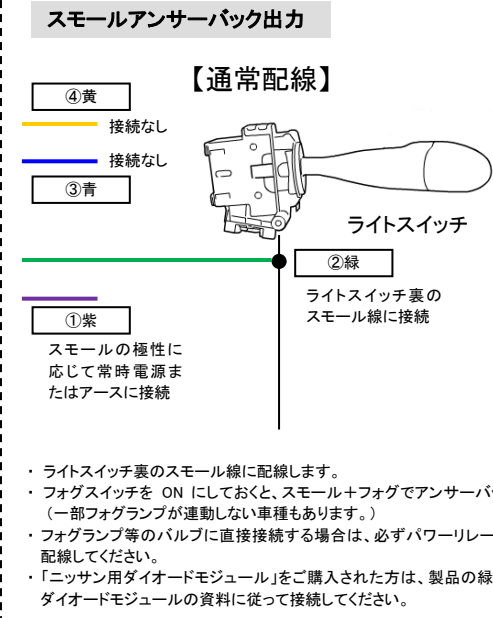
スモールアンサーバック出力

【通常配線】

④黄

接続なし

接続なし

③青

ライトスイッチ

②緑

ライトスイッチ裏の スモール線に接続

①紫

スモールの極性に応じて常時電源またはアースに接続

・ ライトスイッチ裏のスモール線に配線します。
・ フォグスイッチを ON にしておくと、スモール＋フォグでアンサーバ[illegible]
（一部フォグランプが連動しない車種もあります。）
・ フォグランプ等のバルブに直接接続する場合は、必ずパワーリレー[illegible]
配線してください。
・「ニッサン用ダイオードモジュール」をご購入された方は、製品の緑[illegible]
ダイオードモジュールの資料に従って接続してください。